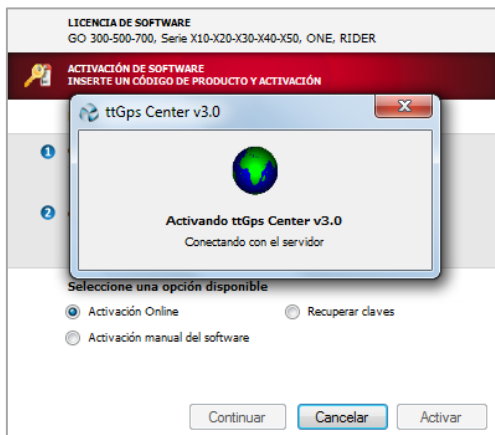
LICENCIA DE SOFTWARE
GO 300-500-700, Serie X10-X20-X30-X40-X50, ONE, RIDER

ACTIVACIÓN DE SOFTWARE
INSERTE UN CÓDIGO DE PRODUCTO Y ACTIVACIÓN

ttGps Center v3.0

Activando ttGps Center v3.0
Conectando con el servidor

❶

❷

Seleccione una opción disponible
Activación Online
Recuperar claves
Activación manual del software

Continuar
Cancelar
Activar